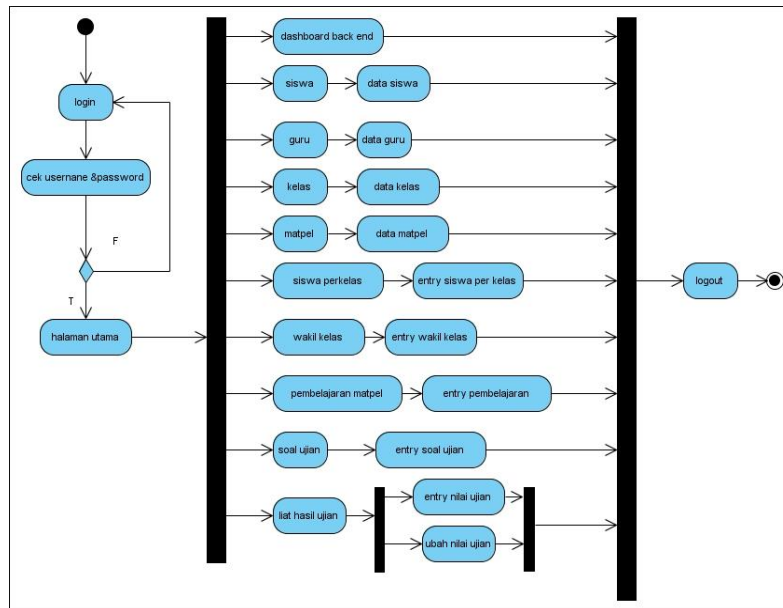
login

cek usernane &password

F

T

halaman utama

dashboard back end

siswa

data siswa

guru

data guru

kelas

data kelas

matpel

data matpel

siswa perkelas

entry siswa per kelas

wakil kelas

entry wakil kelas

pembelajaran matpel

entry pembelajaran

soal ujian

entry soal ujian

liat hasil ujian

entry nilai ujian

ubah nilai ujian

logout